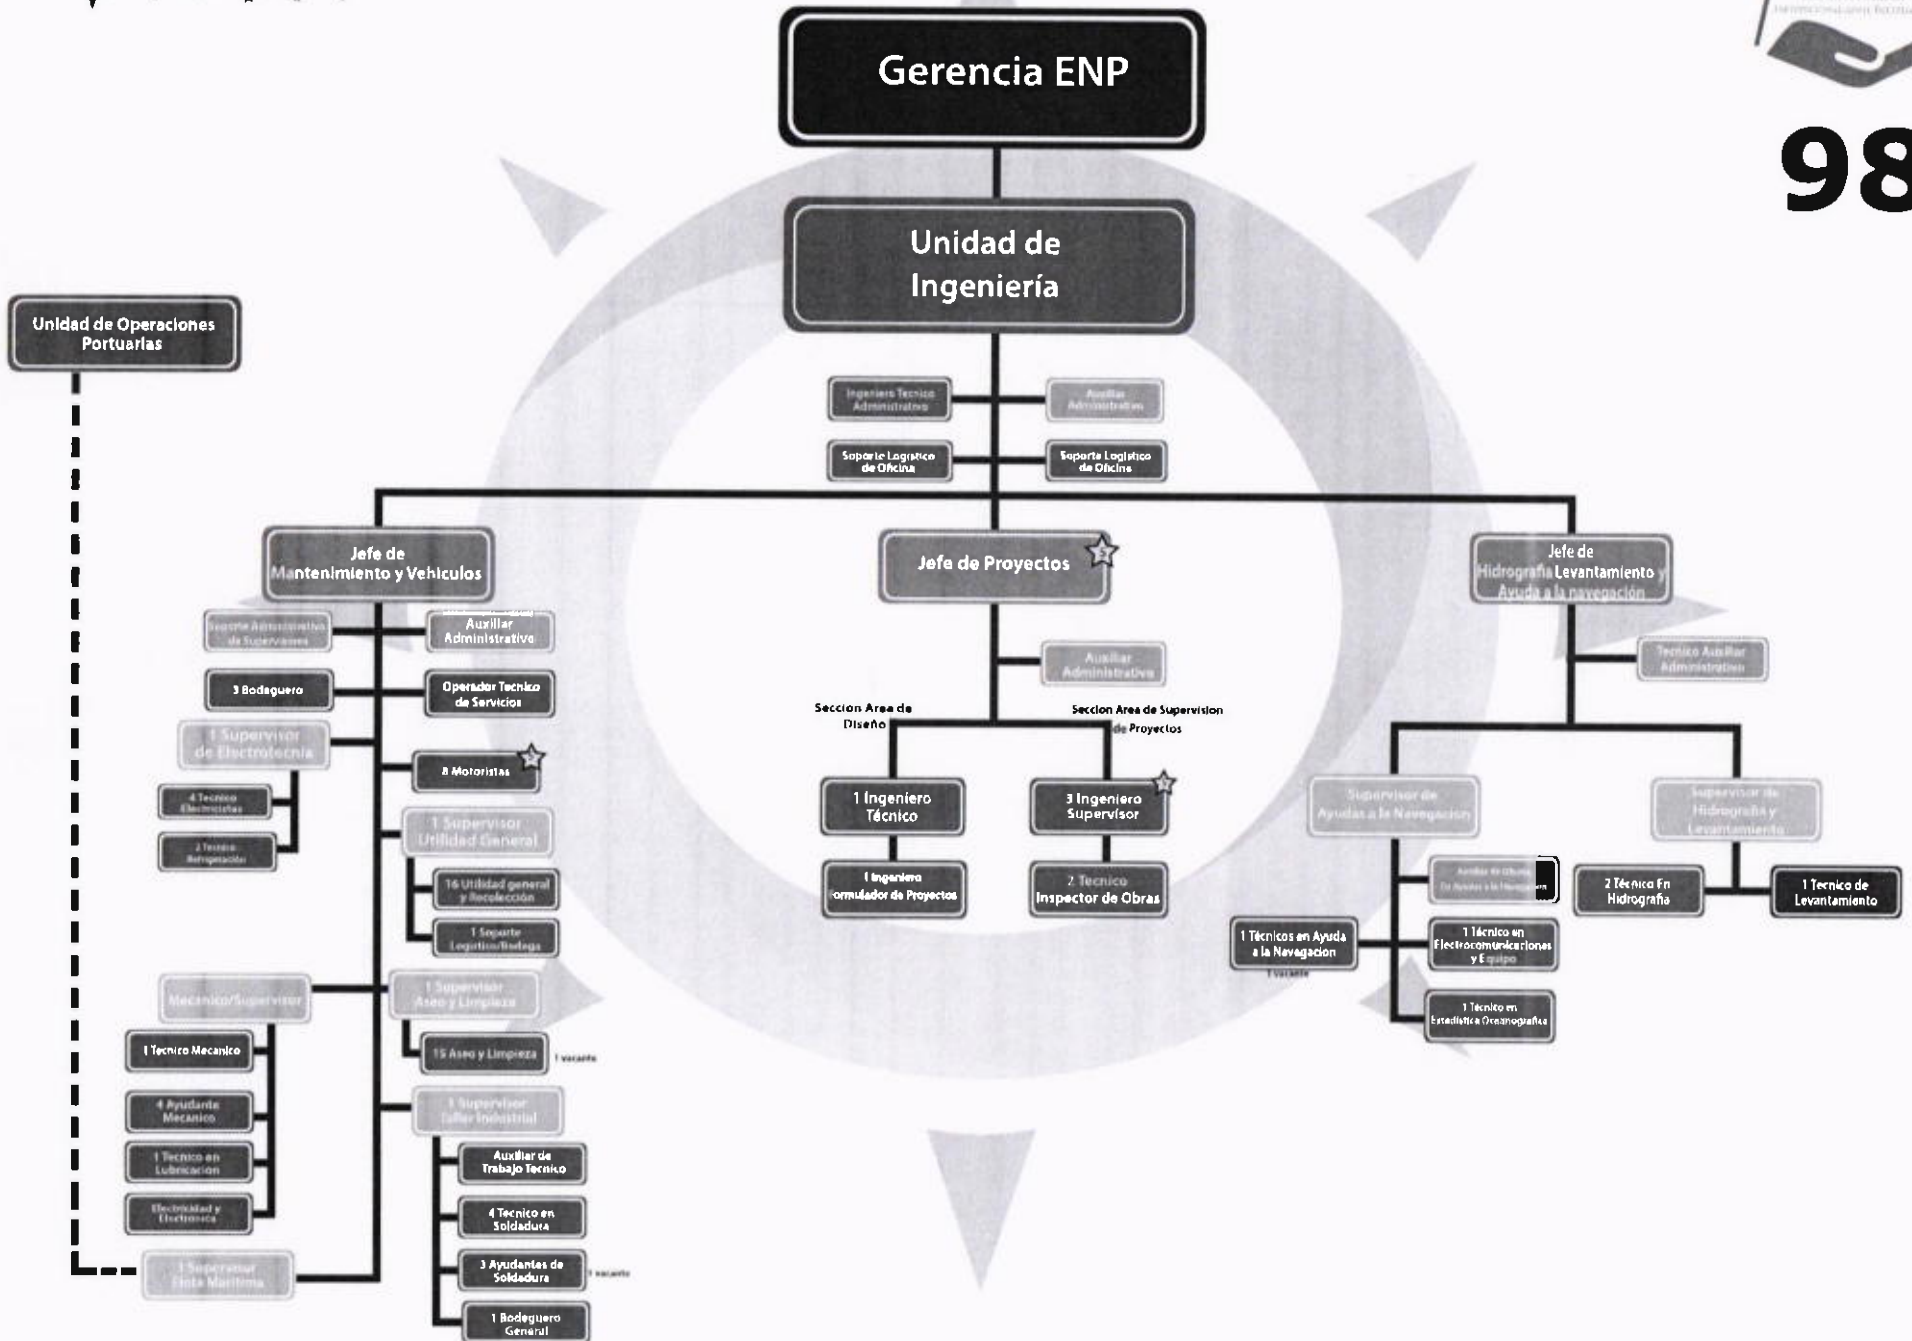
98

Gerencia ENP

Unidad de Ingeniería

Unidad de Operaciones Portuarias

Ingeniero Tecnico Administrativo

Auxiliar Administrativo

Soporte Logistico de Oficina

Soporte Logistico de Oficina

Jefe de Mantenimiento y Vehiculos

Jefe de Proyectos

Jefe de Hidrografia Levantamiento y Ayuda a la navegación

Soporte Administrativo de Supervisores

Auxiliar Administrativo

3 Bodeguero

Operador Tecnico de Servicios

1 Supervisor de Electrotecnia

8 Motoristas

4 Tecnico Electricistas

2 Tecnico Refrigeración

1 Supervisor Utilidad General

16 Utilidad general y Recolección

1 Soporte Logistico/Bodega

Mecanico/Supervisor

1 Supervisor Aseo y Limpieza

1 Tecnico Mecanico

15 Aseo y Limpieza

1 vacante

4 Ayudante Mecanico

1 Supervisor Taller Industrial

1 Tecnico en Lubricacion

Auxiliar de Trabajo Tecnico

Electricidad y Electronica

4 Tecnico en Soldadura

1 Supervisor Flota Maritima

3 Ayudantes de Soldadura

1 vacante

1 Bodeguero General

Auxiliar Administrativo

Seccion Area de Diseño

Seccion Area de Supervision de Proyectos

1 Ingeniero Técnico

3 Ingeniero Supervisor

1 Ingeniero Formulador de Proyectos

2 Tecnico Inspector de Obras

Tecnico Auxiliar Administrativo

Supervisor de Ayudas a la Navegación

Supervisor de Hidrografía y Levantamiento

Auxiliar de Obras De Ayudas a la Navegacion

2 Técnico En Hidrografia

1 Tecnico de Levantamiento

1 Técnicos en Ayuda a la Navegacion

1 vacante

1 Técnico en Electrocomunicaciones y Equipo

1 Técnico en Estadística Oceanografica